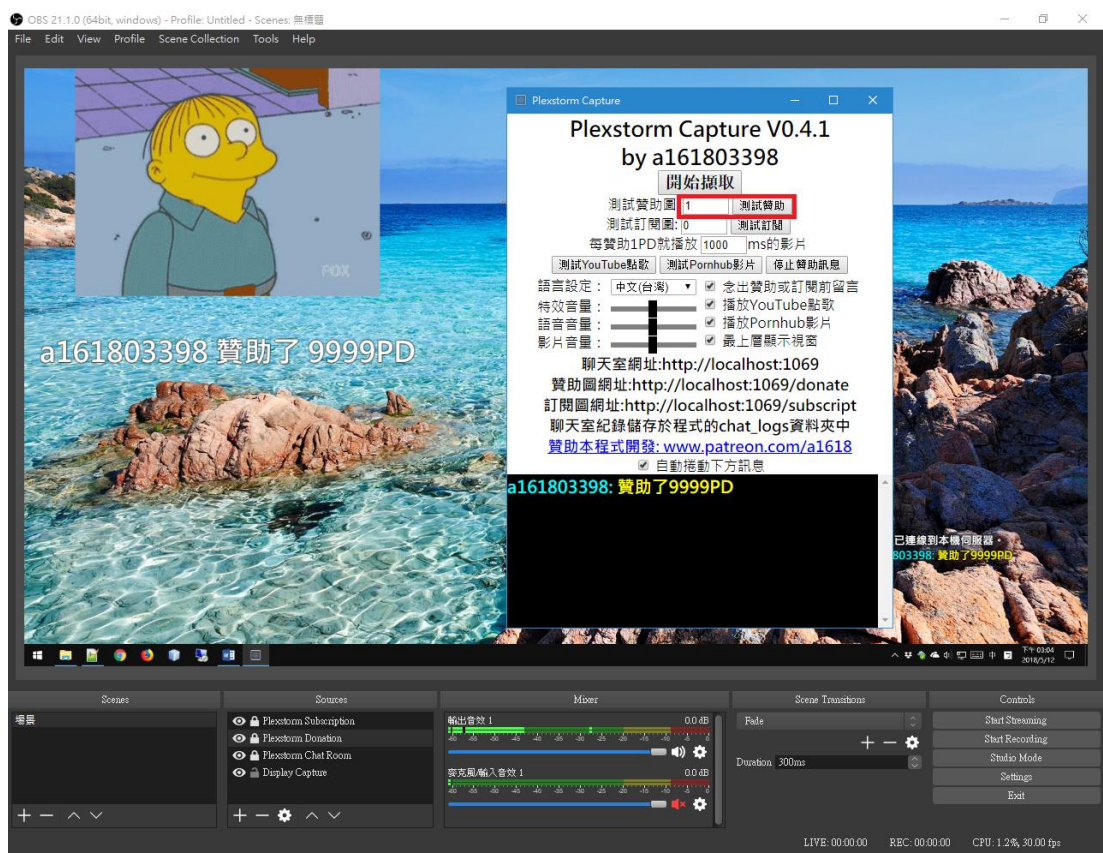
OBS 21.1.0 (64bit, windows) - Profile: Untitled - Scenes: 無標題

File Edit View Profile Scene Collection Tools Help

FOX

a161803398 贊助了 9999PD

Plexstorm Capture

Plexstorm Capture V0.4.1
by a161803398

開始擷取

測試贊助圖 1 測試贊助
測試訂閱圖: 0 測試訂閱
每贊助1PD就播放 1000 ms的影片
測試YouTube點歌 測試Pornhub影片 停止贊助訊息
語言設定： 中文(台灣) 念出贊助或訂閱前留言
特效音量： 播放YouTube點歌
語音音量： 播放Pornhub影片
影片音量： 最上層顯示視窗
聊天室網址:http://localhost:1069
贊助圖網址:http://localhost:1069/donate
訂閱圖網址:http://localhost:1069/subscript
聊天室紀錄儲存於程式的chat_logs資料夾中
贊助本程式開發: www.patreon.com/a1618
自動捲動下方訊息

a161803398: 贊助了9999PD

已連線到本機伺服器。
803398: 贊助了9999PD

下午 03:04
2018/5/12

Scenes
場景

Sources
Plexstorm Subscription
Plexstorm Donation
Plexstorm Chat Room
Display Capture

Mixer
輸出音效 1 0.0 dB
麥克風/輸入音效 1 0.0 dB

Scene Transitions
Fade
Duration 300ms

Controls
Start Streaming
Start Recording
Studio Mode
Settings
Exit

LIVE: 00:00:00 REC: 00:00:00 CPU: 1.2%, 30.00 fps